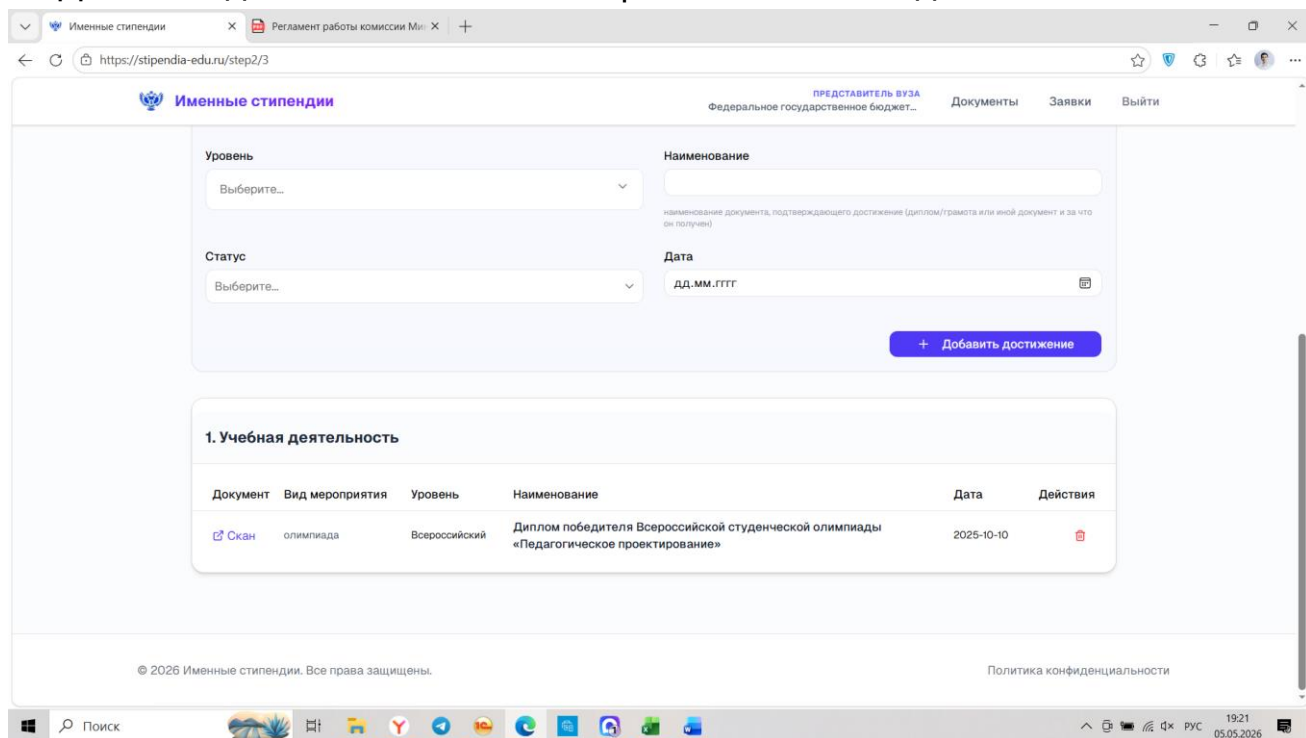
Именные стипендии
Регламент работы комиссии Ми
https://stipendia-edu.ru/step2/3

Именные стипендии
ПРЕДСТАВИТЕЛЬ ВУЗА
Федеральное государственное бюджет...
Документы
Заявки
Выйти

Уровень
Выберите...

Наименование

наименование документа, подтверждающего достижение (диплом/грамота или иной документ и за что он получен)

Статус
Выберите...

Дата
дд.мм.гггг

+ Добавить достижение

1. Учебная деятельность

| Документ | Вид мероприятия | Уровень | Наименование | Дата | Действия |
|---|---|---|---|---|---|
| Скан | олимпиада | Всероссийский | Диплом победителя Всероссийской студенческой олимпиады «Педагогическое проектирование» | 2025-10-10 | |

© 2026 Именные стипендии. Все права защищены.

Политика конфиденциальности

Поиск
РУС 19:21 05.05.2026